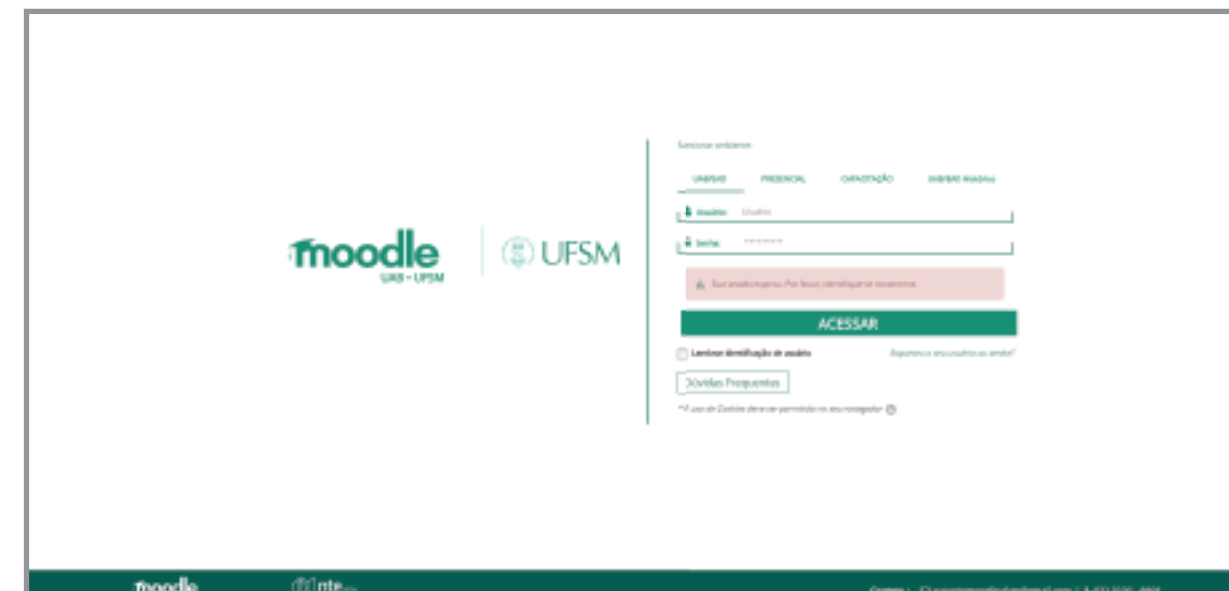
moodle
UAB - UFSM

UFSM

Selecione ambiente

UAB/EAD

PRESENCIAL

CAPACITAÇÃO

ENSINO MÉDIO

Usuário: Usuário

Senha: ********

Sua sessão expirou. Por favor, identifique-se novamente.

ACESSAR

Lembrar identificação de usuário

Esqueceu o seu usuário ou senha?

Dúvidas Frequentes

*O uso de Cookies deve ser permitido no seu navegador

moodle

nte

Contato: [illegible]